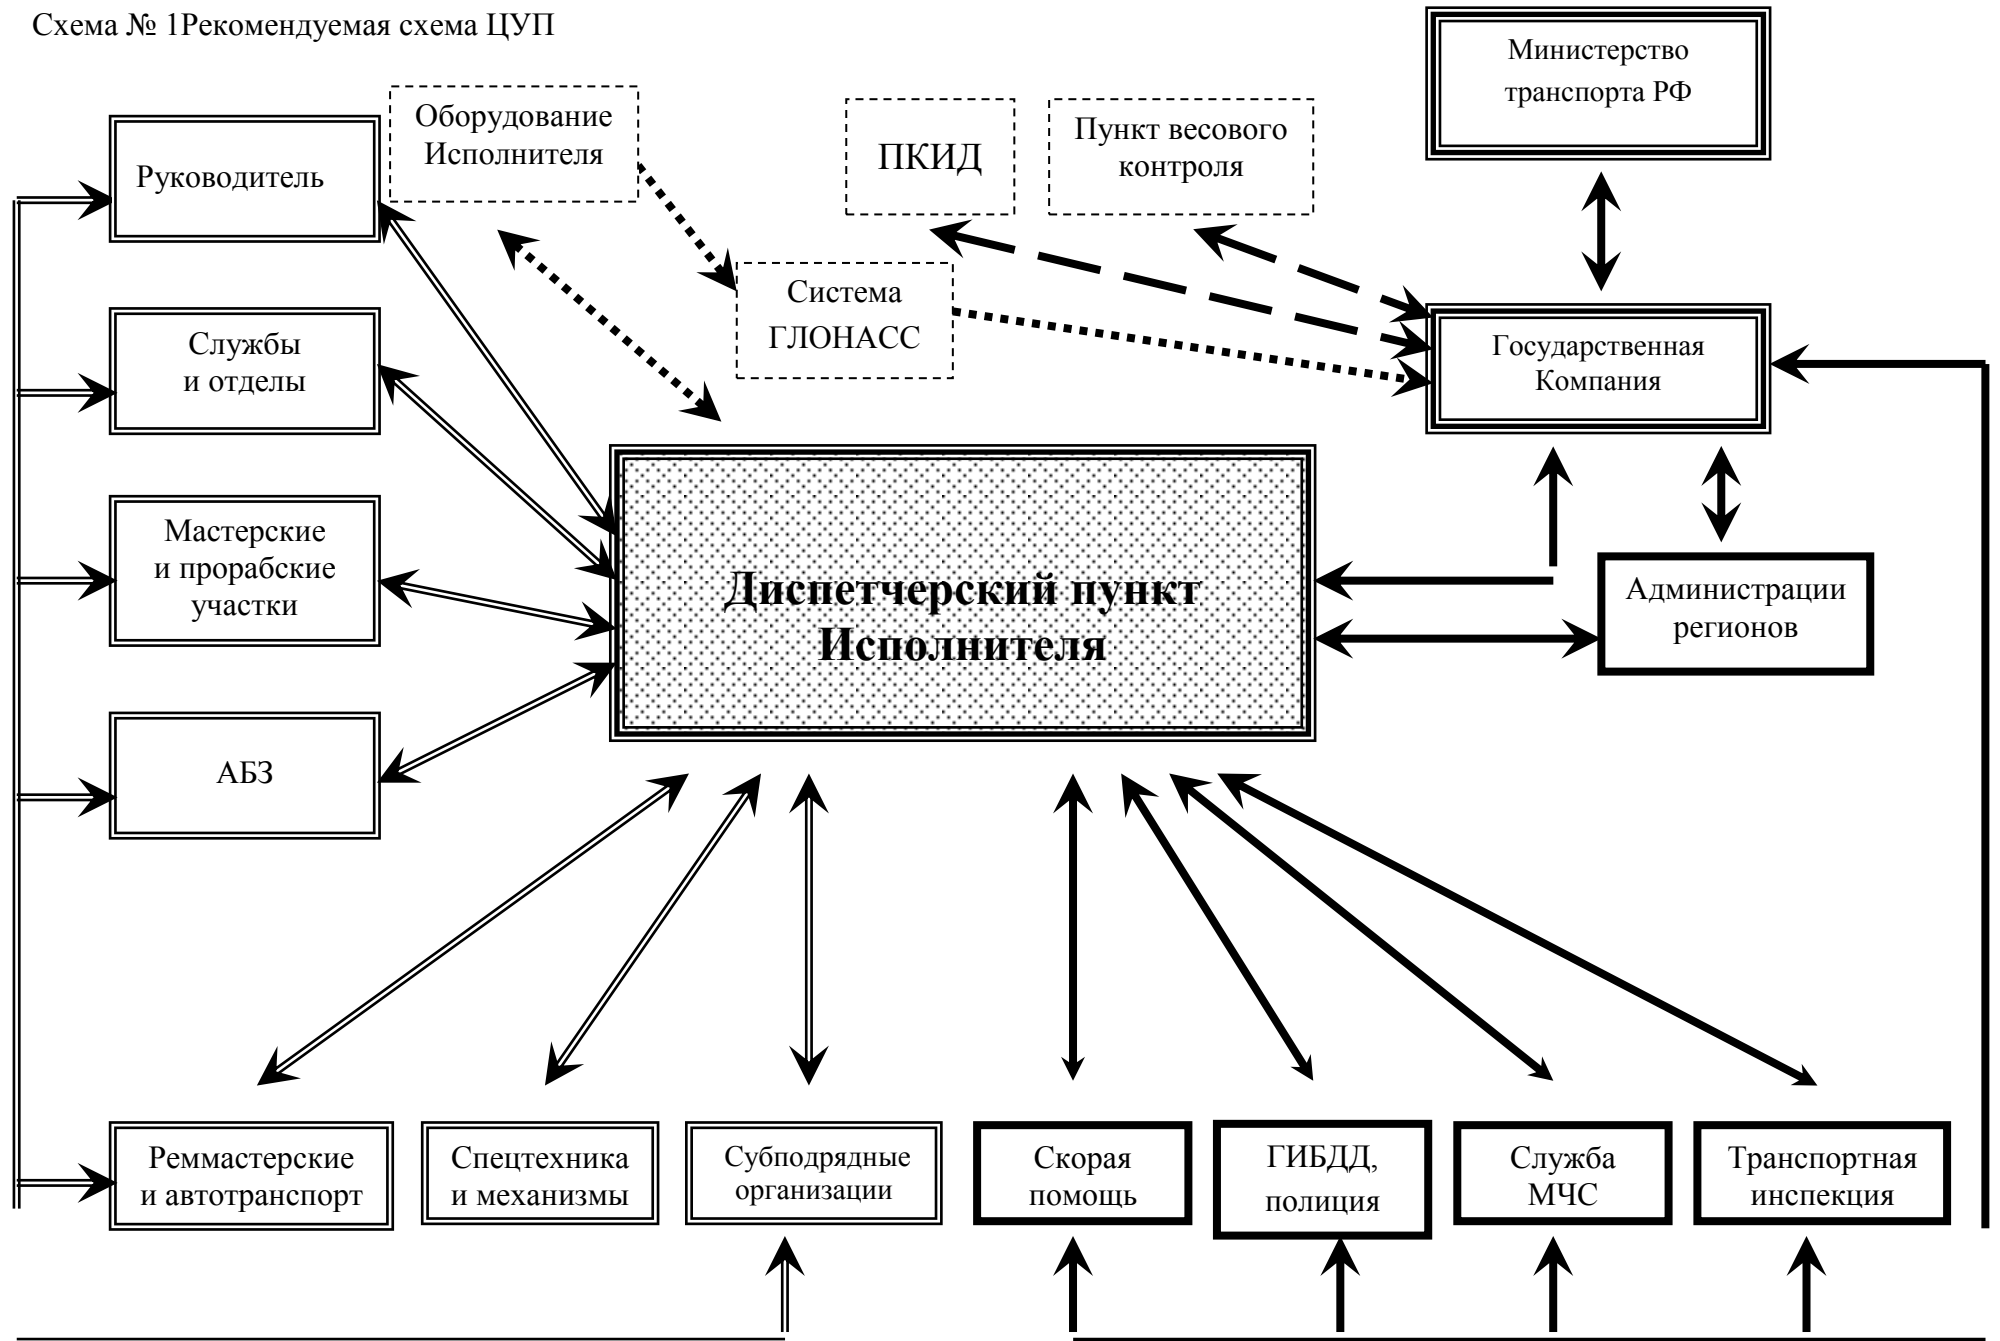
Схема № 1Рекомендуемая схема ЦУП

Министерство транспорта РФ

Руководитель

Оборудование Исполнителя

ПКИД

Пункт весового контроля

Система ГЛОНАСС

Службы и отделы

Государственная Компания

Мастерские и прорабские участки

Диспетчерский пункт Исполнителя

Администрации регионов

АБЗ

Ремmастерские и автотранспорт

Спецтехника и механизмы

Субподрядные организации

Скорая помощь

ГИБДД, полиция

Служба МЧС

Транспортная инспекция